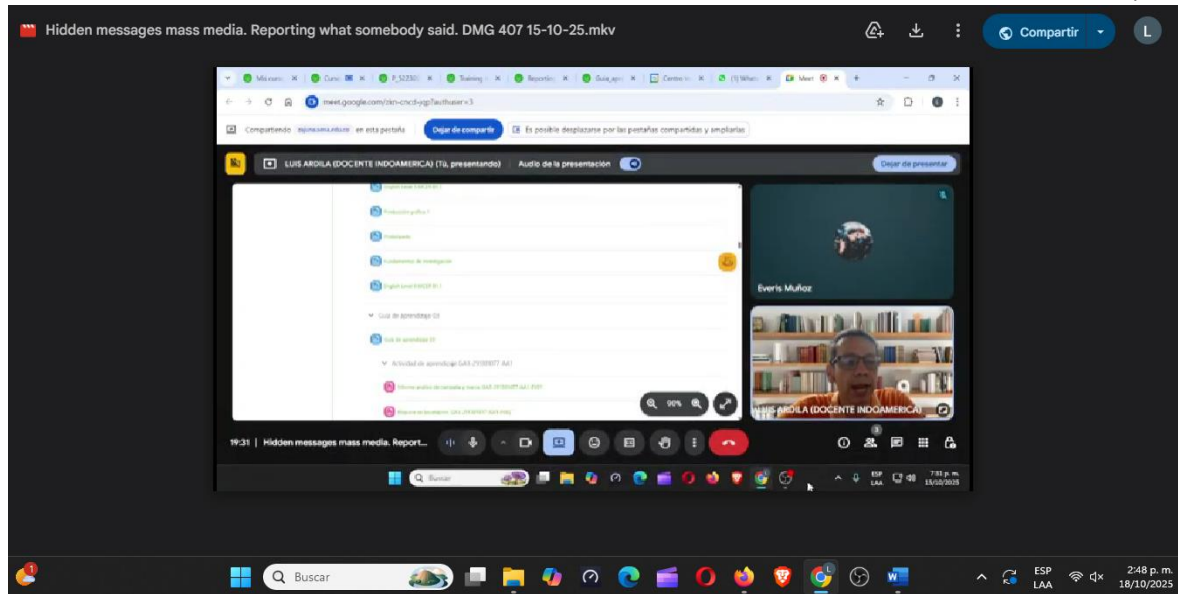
Hidden messages mass media. Reporting what somebody said. DMG 407 15-10-25.mkv

Compartir

L

meet.google.com/zkn-cncd-yqp?authuser=3

Compartiendo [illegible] en esta pestaña

Dejar de compartir

Es posible desplazarse por las pestañas compartidas y ampliarlas

LUIS AROILA (DOCENTE INDOAMERICA) (Tú, presentando)

Audio de la presentación

Dejar de presentar

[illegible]

Guía de aprendizaje 03

Guía de aprendizaje 03

Actividad de aprendizaje GA3-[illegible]

90%

Everis Muñoz

LUIS AROILA (DOCENTE INDOAMERICA)

19:31 | Hidden messages mass media. Report...

Buscar

ESP LAA

7:33 p. m. 15/10/2025

Buscar

ESP LAA

2:48 p. m. 18/10/2025